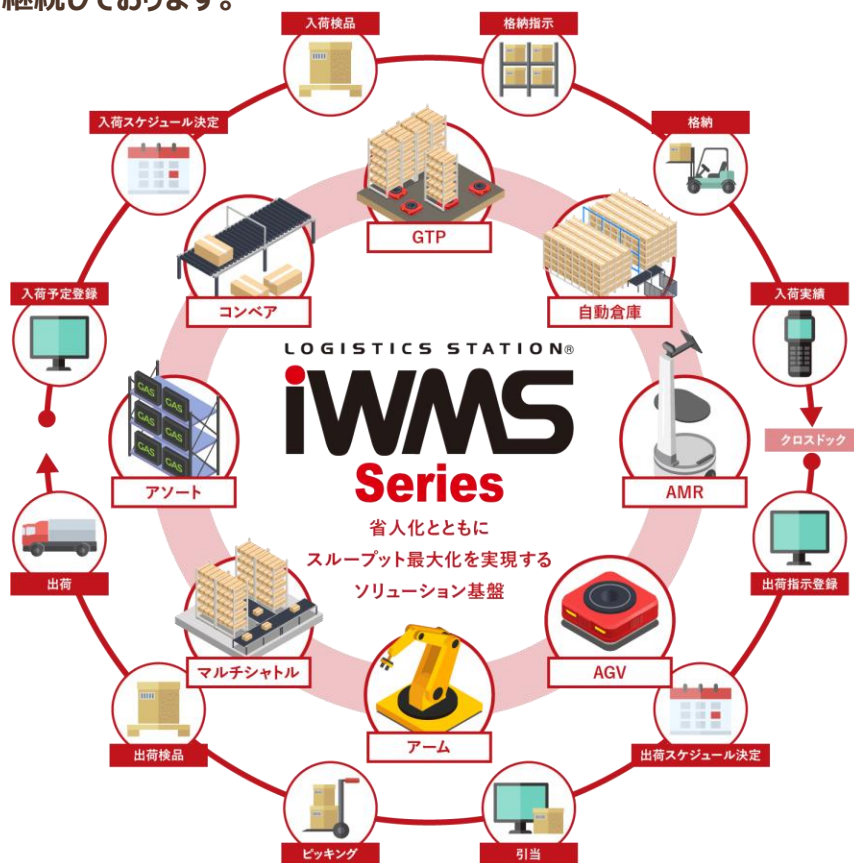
継続しております。

入荷検品

格納指示

格納

入荷実績

クロスドック

出荷指示登録

出荷スケジュール決定

引当

ピッキング

出荷検品

出荷

入荷予定登録

入荷スケジュール決定

GTP

自動倉庫

AMR

AGV

アーム

マルチシャトル

アソート

コンベア

LOGISTICS STATION®

iWMS

Series

省人化とともに
スループット最大化を実現する
ソリューション基盤